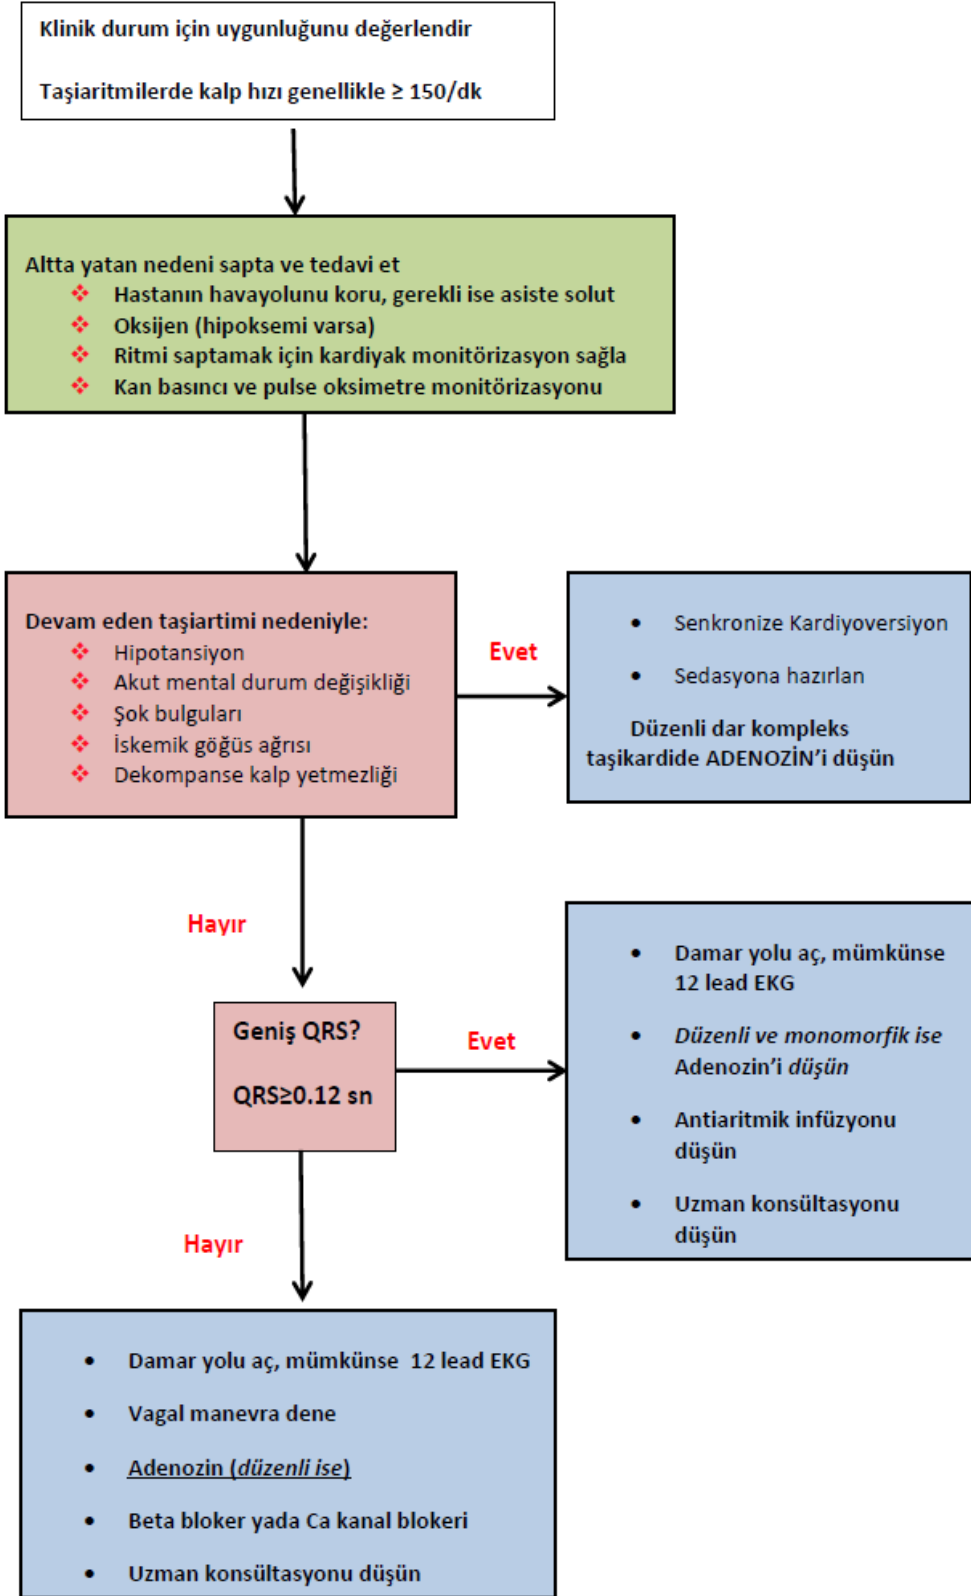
Klinik durum için uygunluğunu değerlendir

Taşiaritmilerde kalp hızı genellikle ≥ 150/dk

Altta yatan nedeni sapta ve tedavi et
- Hastanın havayolunu koru, gerekli ise asiste solut
- Oksijen (hipoksemi varsa)
- Ritmi saptamak için kardiyak monitörizasyon sağla
- Kan basıncı ve pulse oksimetre monitörizasyonu

Devam eden taşiartimi nedeniyle:
- Hipotansiyon
- Akut mental durum değişikliği
- Şok bulguları
- İskemik göğüs ağrısı
- Dekompanse kalp yetmezliği

Evet

- Senkronize Kardiyoversiyon
- Sedasyona hazırlan

Düzenli dar kompleks taşikardide ADENOZİN'i düşün

Hayır

Geniş QRS?

QRS≥0.12 sn

Evet

- Damar yolu aç, mümkünse 12 lead EKG
- Düzenli ve monomorfik ise Adenozin'i düşün
- Antiaritmik infüzyonu düşün
- Uzman konsültasyonu düşün

Hayır

- Damar yolu aç, mümkünse 12 lead EKG
- Vagal manevra dene
- Adenozin (düzenli ise)
- Beta bloker yada Ca kanal blokeri
- Uzman konsültasyonu düşün